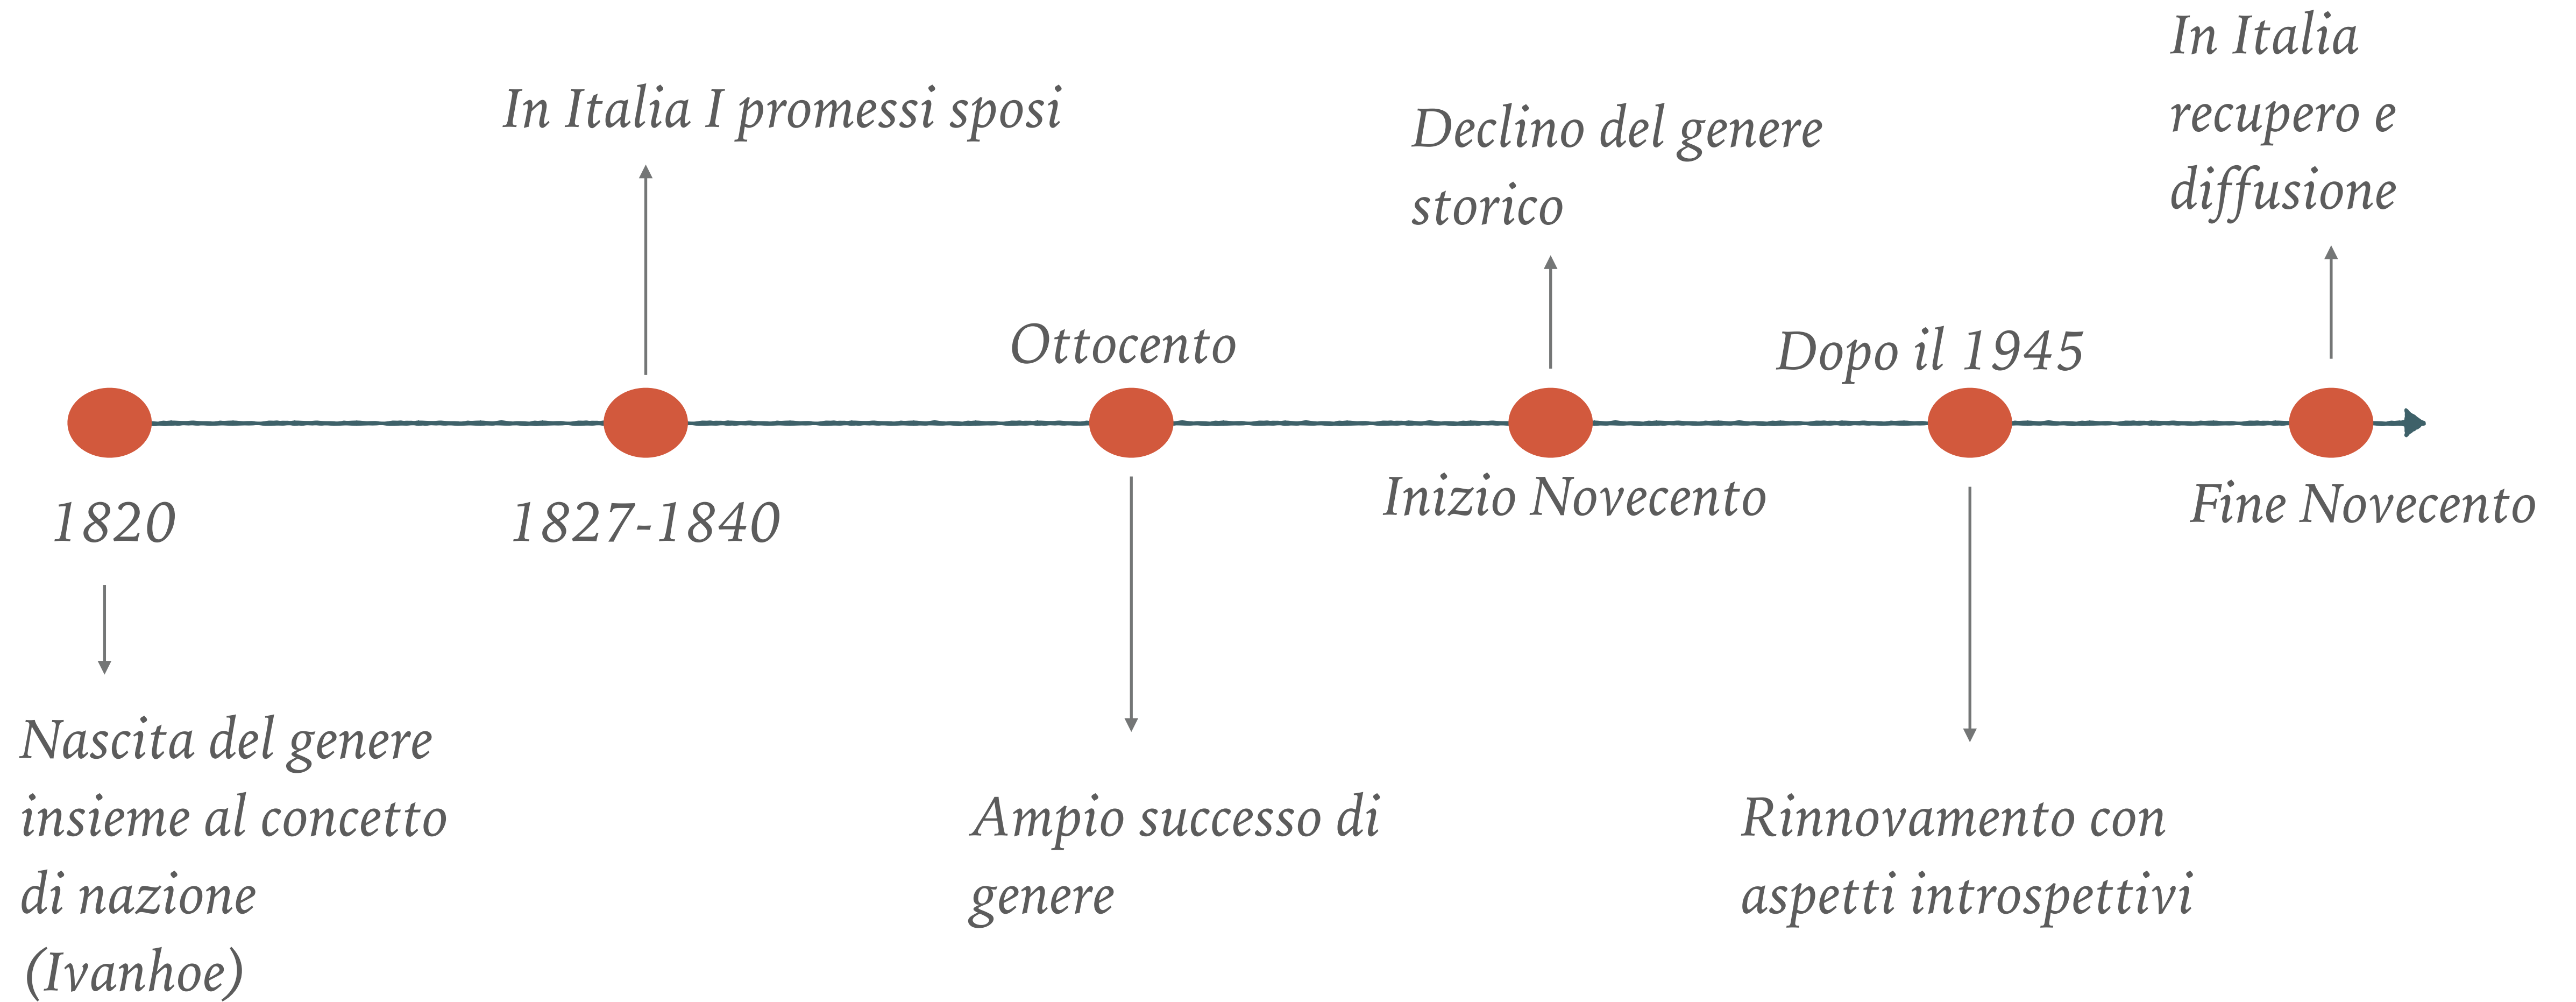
1820

Nascita del genere insieme al concetto di nazione (Ivanhoe)

In Italia I promessi sposi

1827-1840

Ottocento

Ampio successo di genere

Declino del genere storico

Inizio Novecento

Dopo il 1945

Rinnovamento con aspetti introspettivi

In Italia recupero e diffusione

Fine Novecento